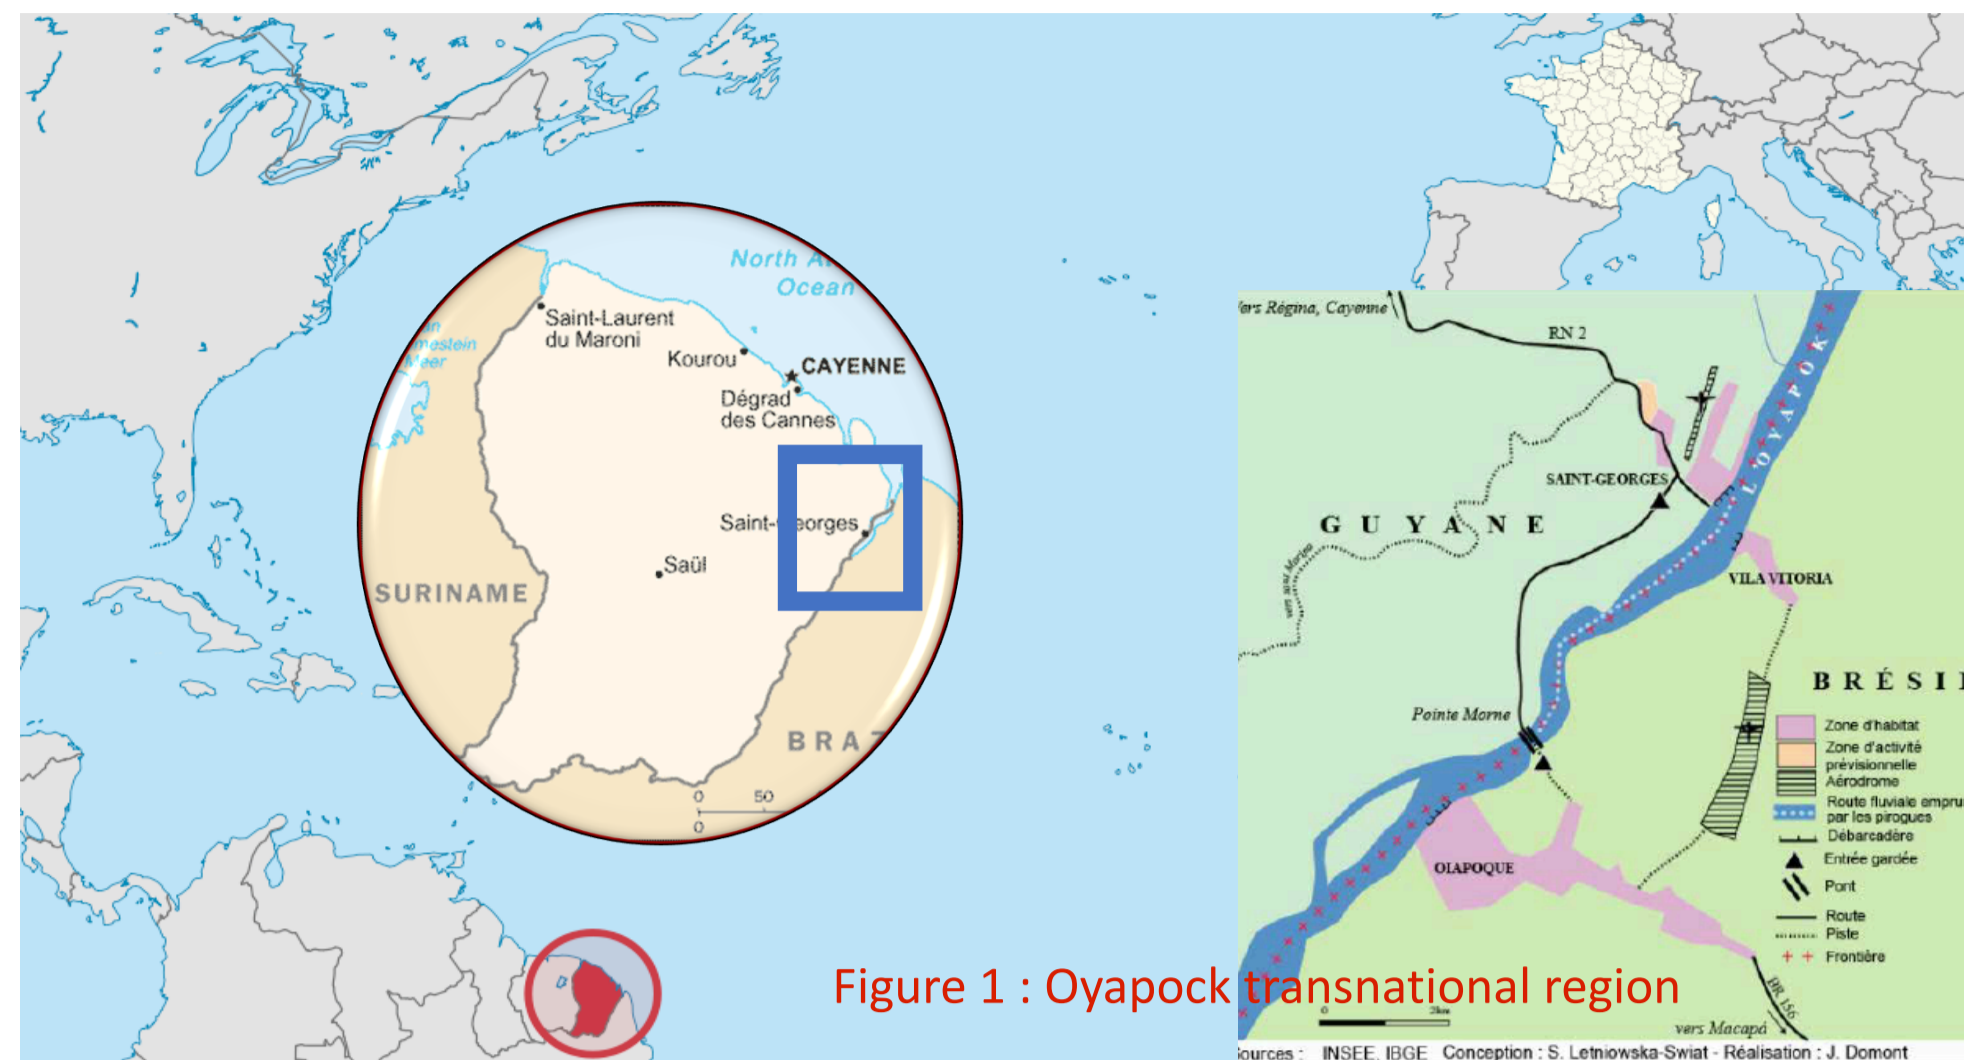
North A
Ocean
Saint-Laurent du Maroni
Kourou
CAYENNE
Dégrad des Cannes
Saint-eorges
Saül
SURINAME
BRA
0 50
0
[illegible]mestein Meer

ers Régina, Cayenne
RN 2
SAINT-GEORGES
G U Y A N E
VILA VITORIA
OYAPOCK
B R É S I
Pointe Morne
OIAPOQUE
Zone d'habitat
Zone d'activité prévisionnelle
Aérodrome
Route fluviale empru par les pirogues
Débarcadère
Entrée gardée
Pont
Route
Piste
Frontière
vers Macapá
BR 156
ources : INSEE, IBGE Conception : S. Letniowska-Swiat - Réalisation : J. Domont

Figure 1 : Oyapock transnational region